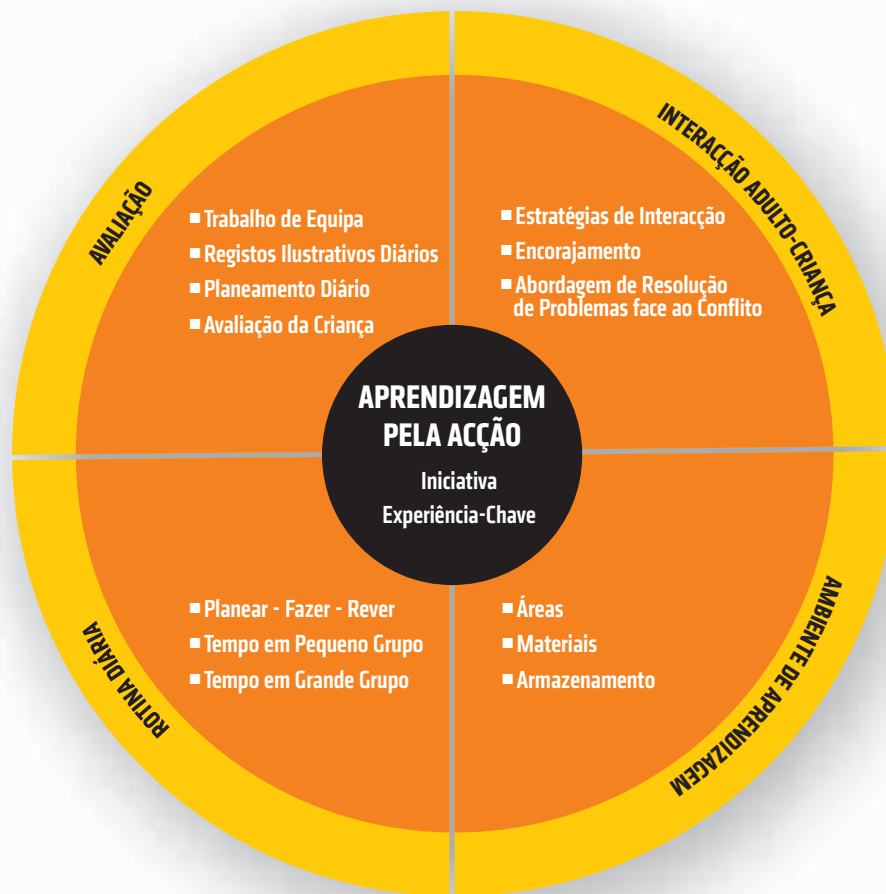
AVALIAÇÃO

Trabalho de Equipa
Registos Ilustrativos Diários
Planeamento Diário
Avaliação da Criança

INTERACÇÃO ADULTO-CRIANÇA

Estratégias de Interacção
Encorajamento
Abordagem de Resolução de Problemas face ao Conflito

APRENDIZAGEM PELA ACÇÃO

Iniciativa
Experiência-Chave

ROTINA DIÁRIA

Planear - Fazer - Rever
Tempo em Pequeno Grupo
Tempo em Grande Grupo

AMBIENTE DE APRENDIZAGEM

Áreas
Materiais
Armazenamento